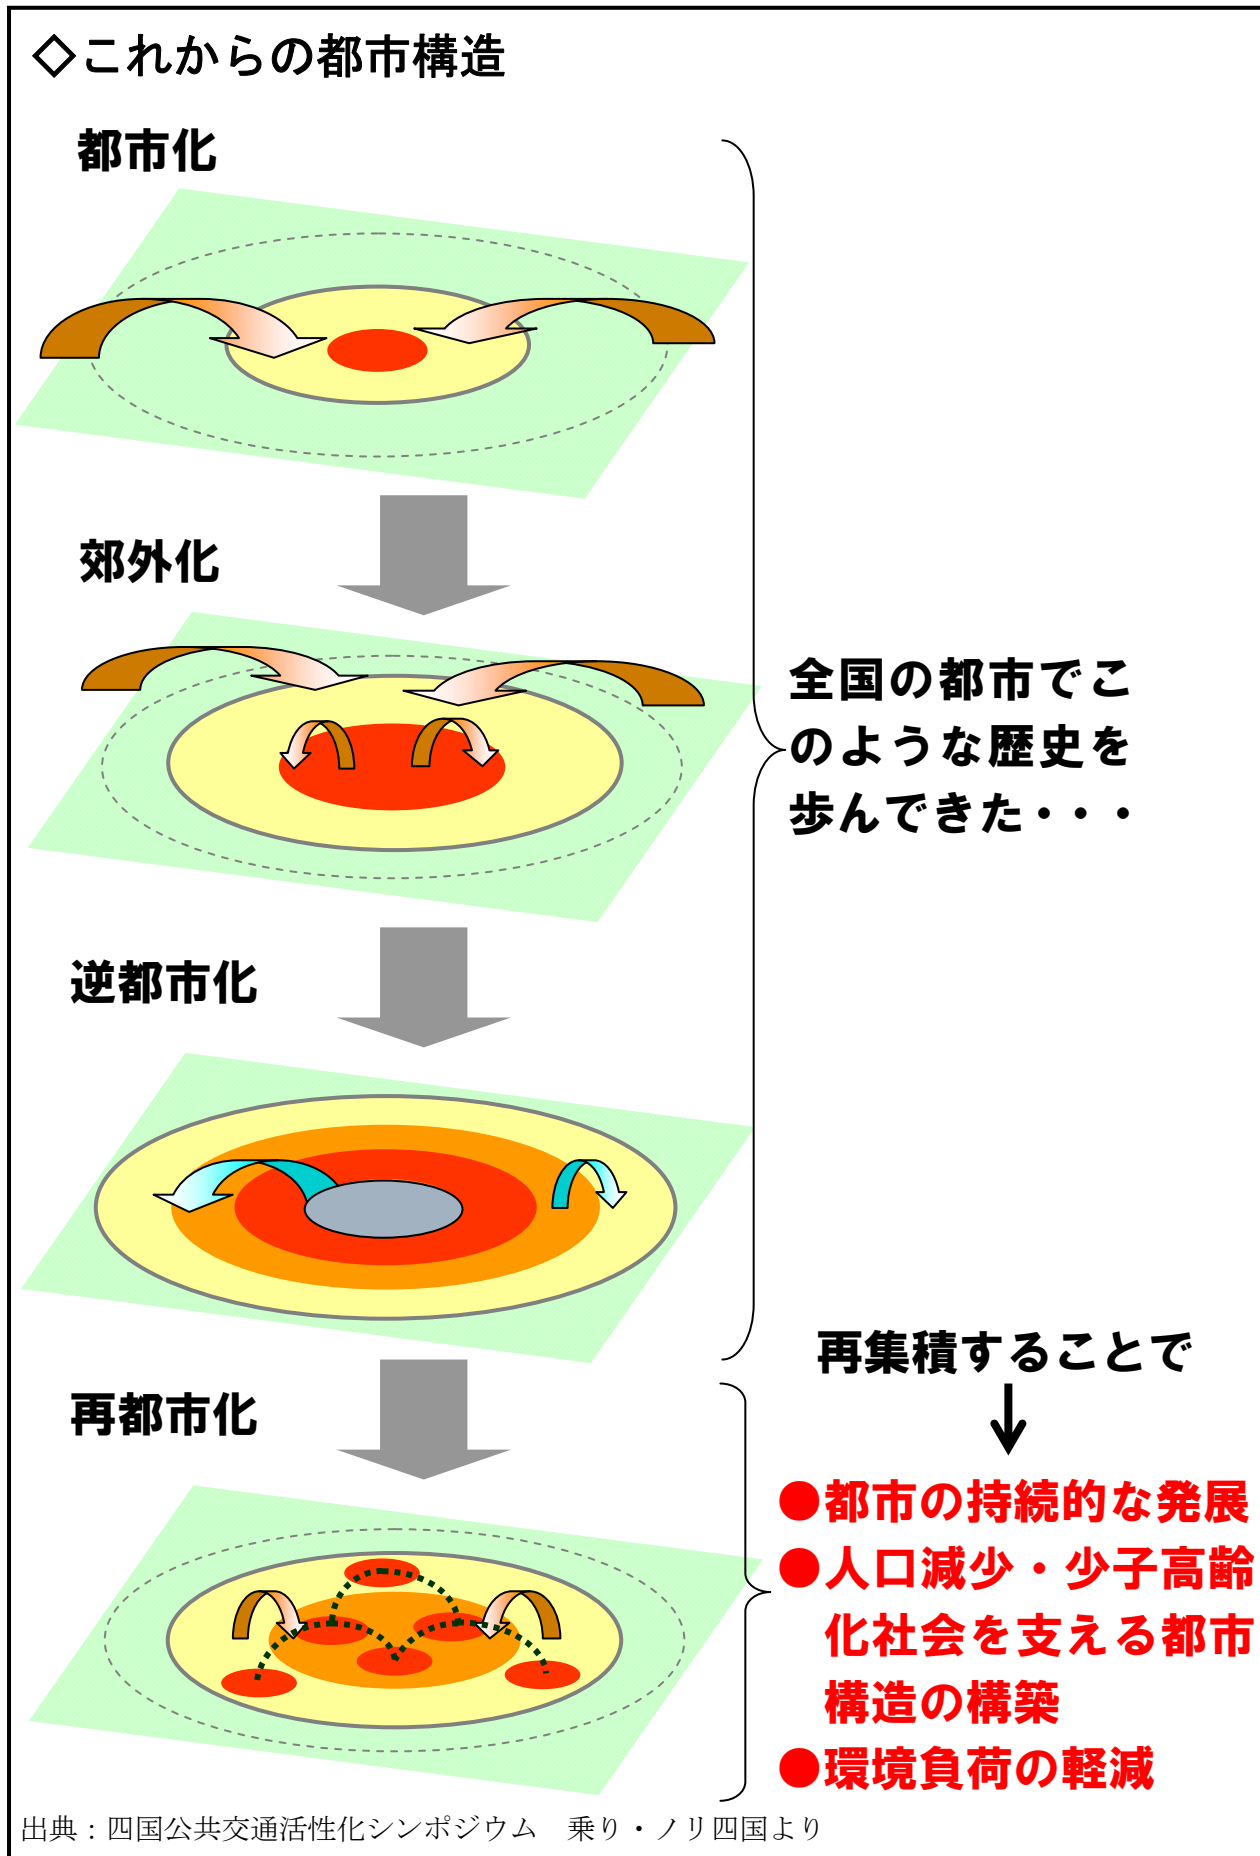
◇これからの都市構造

都市化

郊外化

逆都市化

再都市化

全国の都市でこのような歴史を歩んできた・・・

再集積することで

●都市の持続的な発展
●人口減少・少子高齢化社会を支える都市構造の構築
●環境負荷の軽減

出典：四国公共交通活性化シンポジウム　乗り・ノリ四国より